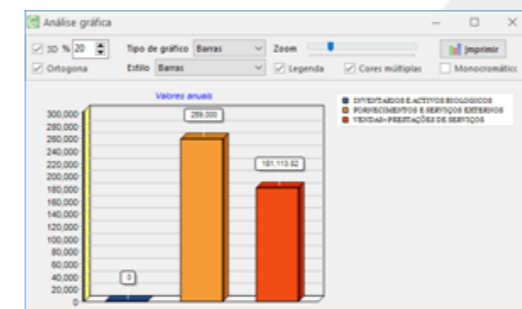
Análise gráfica

3D % 20
Tipo de gráfico Barras
Zoom
Imprimir
Ortogona
Estilo Barras
Legenda
Cores múltiplas
Monocromátic

Valores anuais

300,000
280,000
260,000
240,000
220,000
200,000
180,000
160,000
140,000
120,000
100,000
80,000
60,000
40,000
20,000
0

0
259,000
181,113.82

INVENTARIOS E ACTIVOS BIOLOGICOS
FORNECIMENTOS E SERVIÇOS EXTERNOS
VENDAS+PRESTAÇÕES DE SERVIÇOS